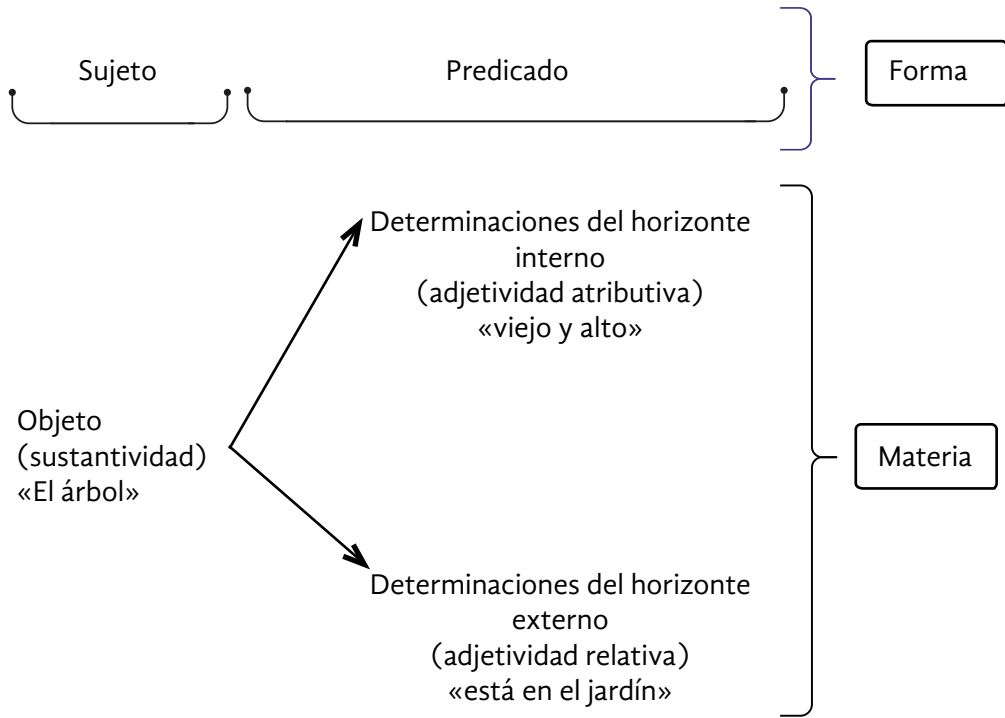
Sujeto

Predicado

Forma

Determinaciones del horizonte interno (adjetividad atributiva) «viejo y alto»

Objeto (sustantividad) «El árbol»

Materia

Determinaciones del horizonte externo (adjetividad relativa) «está en el jardín»